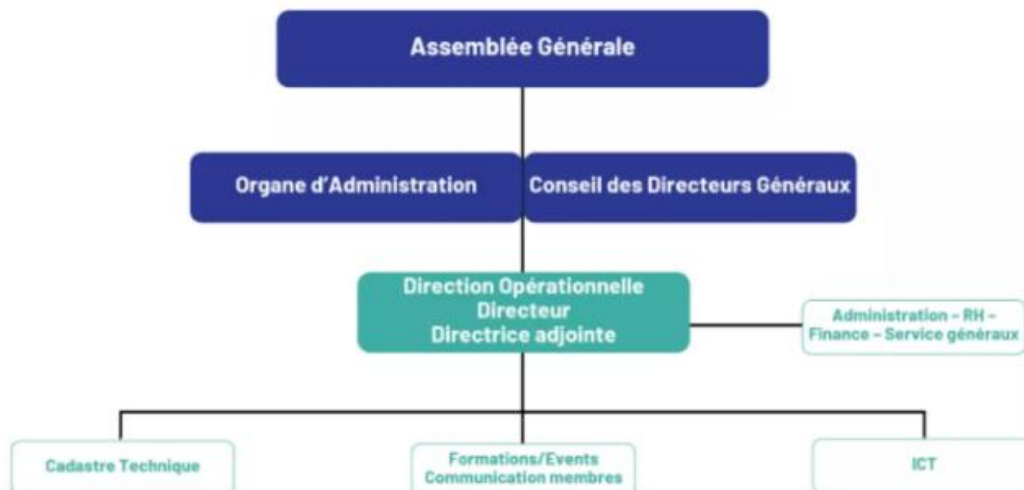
Assemblée Générale

Organe d'Administration

Conseil des Directeurs Généraux

Direction Opérationnelle
Directeur
Directrice adjointe

Administration – RH – Finance – Service généraux

Cadastre Technique

Formations/Events
Communication membres

ICT